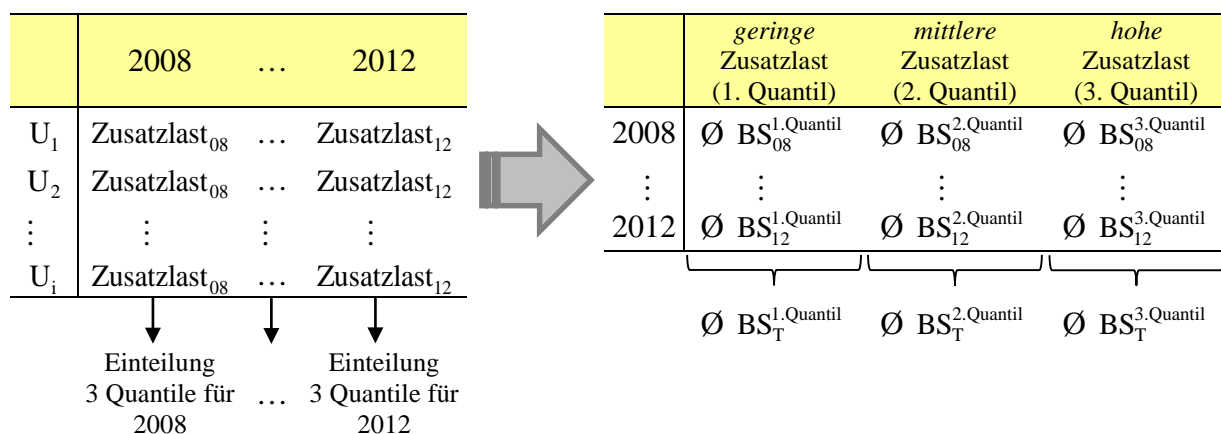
| | 2008 | … | 2012 |
|---|---|---|---|
| $U_1$ | $Zusatzlast_{08}$ | … | $Zusatzlast_{12}$ |
| $U_2$ | $Zusatzlast_{08}$ | … | $Zusatzlast_{12}$ |
| ⋮ | ⋮ | ⋮ | ⋮ |
| $U_i$ | $Zusatzlast_{08}$ | … | $Zusatzlast_{12}$ |

Einteilung 3 Quantile für 2008 … Einteilung 3 Quantile für 2012

| | *geringe* Zusatzlast (1. Quantil) | *mittlere* Zusatzlast (2. Quantil) | *hohe* Zusatzlast (3. Quantil) |
|---|---|---|---|
| 2008 | Ø $BS_{08}^{1.Quantil}$ | Ø $BS_{08}^{2.Quantil}$ | Ø $BS_{08}^{3.Quantil}$ |
| ⋮ | ⋮ | ⋮ | ⋮ |
| 2012 | Ø $BS_{12}^{1.Quantil}$ | Ø $BS_{12}^{2.Quantil}$ | Ø $BS_{12}^{3.Quantil}$ |

Ø $BS_{T}^{1.Quantil}$ Ø $BS_{T}^{2.Quantil}$ Ø $BS_{T}^{3.Quantil}$